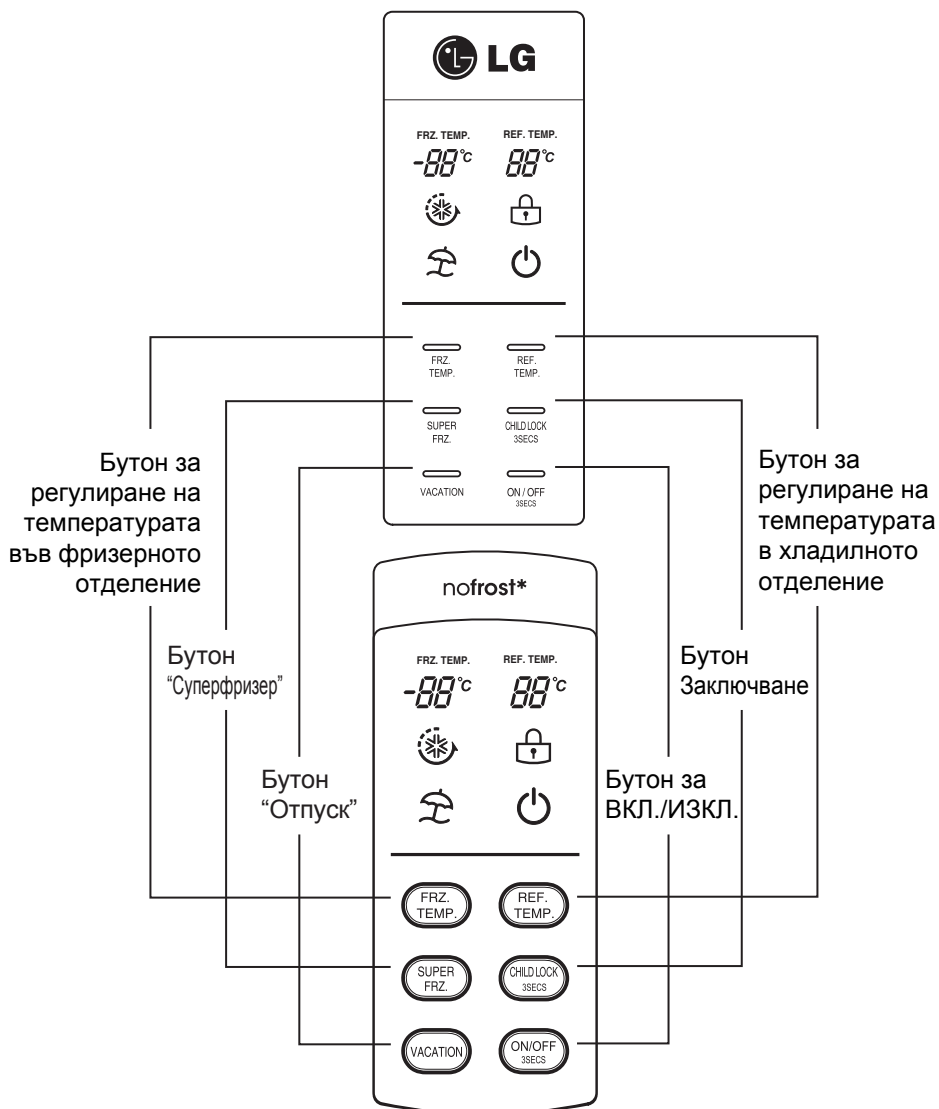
LG

FRZ. TEMP.
REF. TEMP.
-88°c
88°c

FRZ. TEMP.
REF. TEMP.
SUPER FRZ.
CHILD LOCK 3SECS
VACATION
ON / OFF 3SECS

Бутон за регулиране на температурата във фризерното отделение

Бутон за регулиране на температурата в хладилното отделение

nofrost*

FRZ. TEMP.
REF. TEMP.
-88°c
88°c

Бутон "Суперфризер"

Бутон Заключване

Бутон "Отпуск"

Бутон за ВКЛ./ИЗКЛ.

FRZ. TEMP.
REF. TEMP.
SUPER FRZ.
CHILD LOCK 3SECS
VACATION
ON/OFF 3SECS